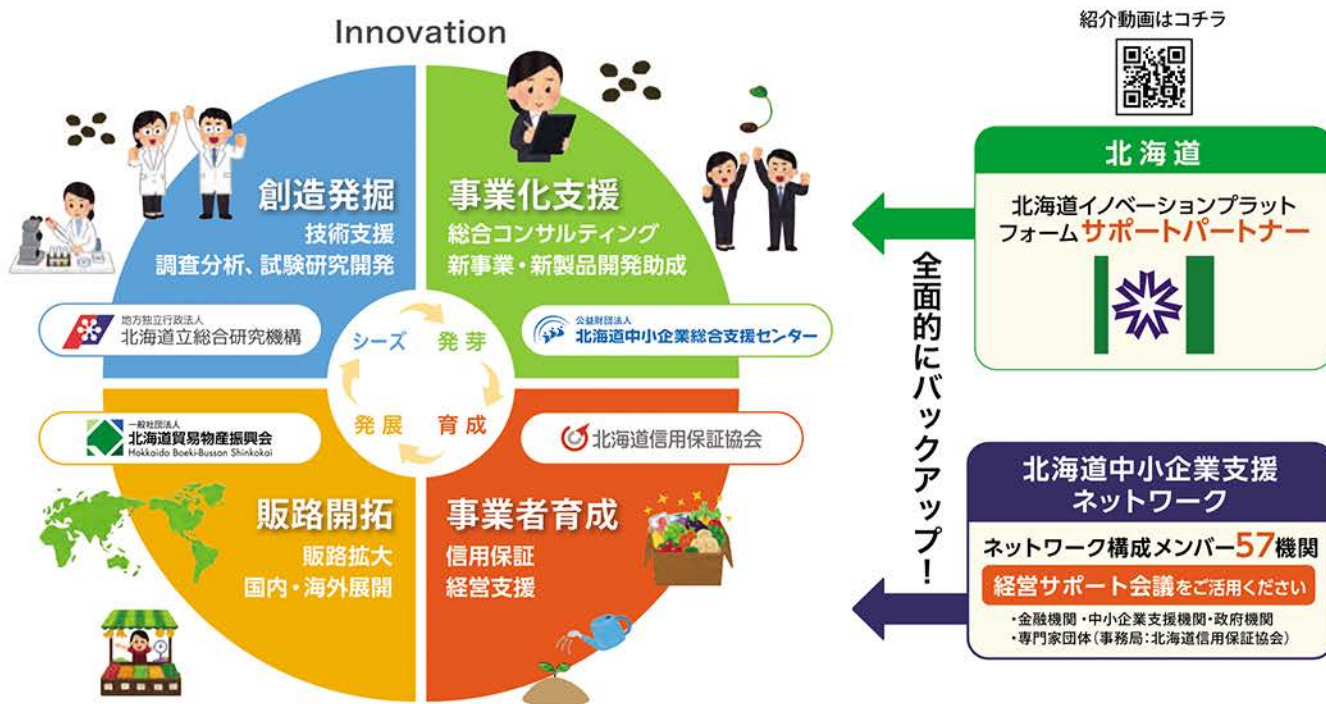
Innovation

創造発掘
技術支援
調査分析、試験研究開発

地方独立行政法人
北海道立総合研究機構

事業化支援
総合コンサルティング
新事業・新製品開発助成

公益財団法人
北海道中小企業総合支援センター

シーズ　発芽
発展　育成

一般社団法人
北海道貿易物産振興会
Hokkaido Boeki-Busson Shinkokai

北海道信用保証協会

販路開拓
販路拡大
国内・海外展開

事業者育成
信用保証
経営支援

紹介動画はコチラ

北海道
北海道イノベーションプラットフォームサポートパートナー

全面的にバックアップ!

北海道中小企業支援ネットワーク
ネットワーク構成メンバー57機関
経営サポート会議をご活用ください
・金融機関・中小企業支援機関・政府機関
・専門家団体（事務局：北海道信用保証協会）